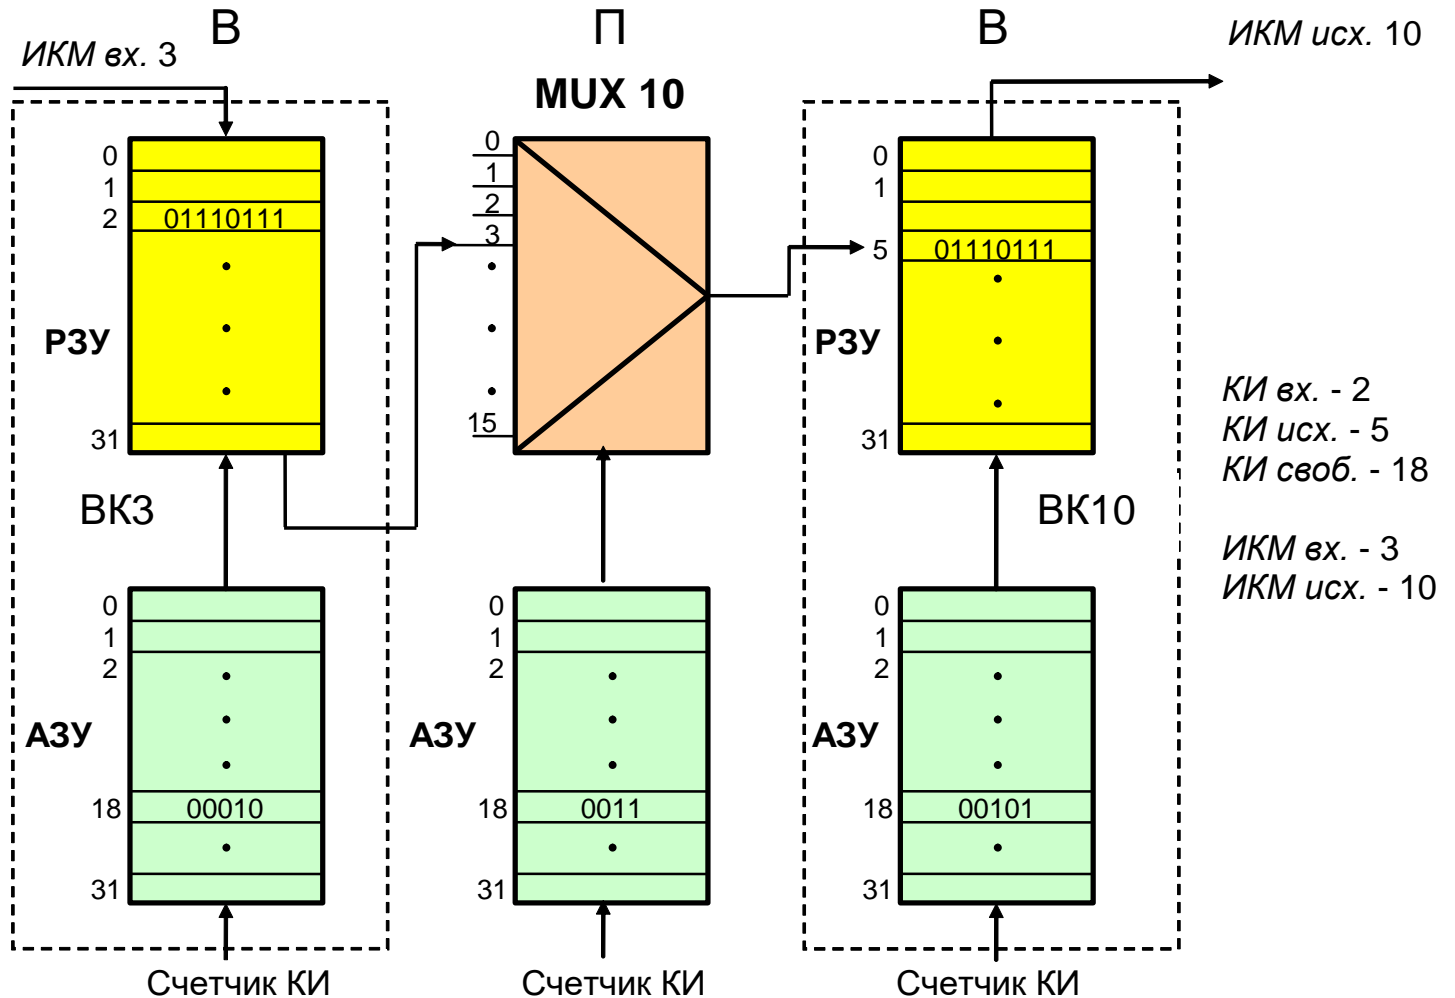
ИКМ вх. 3

В

П

MUX 10

В

ИКМ исх. 10

0
1
2 01110111
РЗУ
31

ВК3

0
1
2
3
15

0
1
5 01110111
РЗУ
31

ВК10

КИ вх. - 2
КИ исх. - 5
КИ своб. - 18

ИКМ вх. - 3
ИКМ исх. - 10

0
1
2
АЗУ
18 00010
31

0
1
2
АЗУ
18 0011
31

0
1
2
АЗУ
18 00101
31

Счетчик КИ

Счетчик КИ

Счетчик КИ